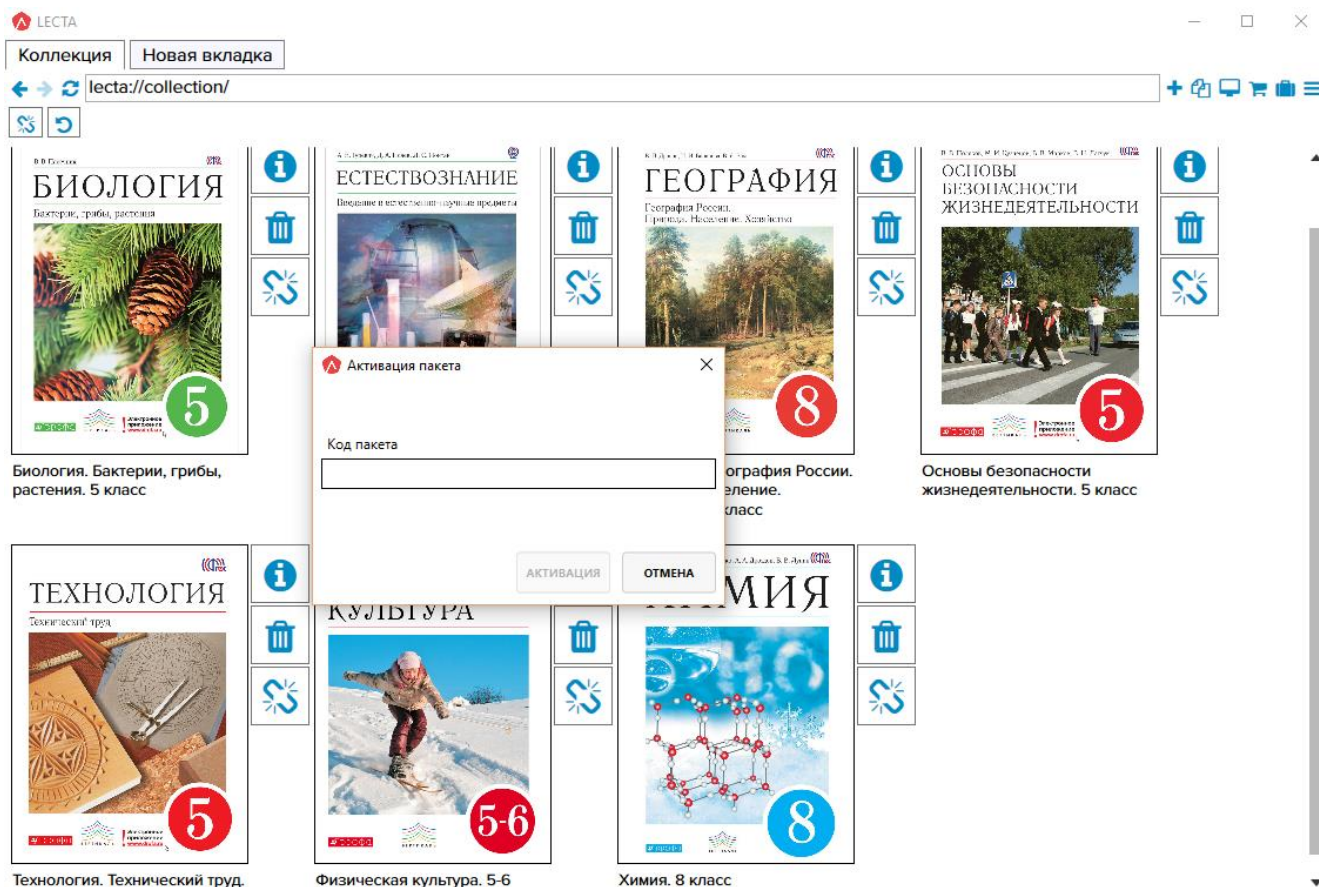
LECTA

Коллекция | Новая вкладка

lecta://collection/

БИОЛОГИЯ
Бактерии, грибы, растения
5

Биология. Бактерии, грибы, растения. 5 класс

ЕСТЕСТВОЗНАНИЕ

ГЕОГРАФИЯ
География России. Природа. Население. Хозяйство
8

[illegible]ография России. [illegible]еление. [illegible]класс

ОСНОВЫ БЕЗОПАСНОСТИ ЖИЗНЕДЕЯТЕЛЬНОСТИ
5

Основы безопасности жизнедеятельности. 5 класс

Активация пакета

Код пакета

АКТИВАЦИЯ
ОТМЕНА

ТЕХНОЛОГИЯ
Технический труд
5

Технология. Технический труд.

КУЛЬТУРА
5-6

Физическая культура. 5-6

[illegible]МИЯ
8

Химия. 8 класс